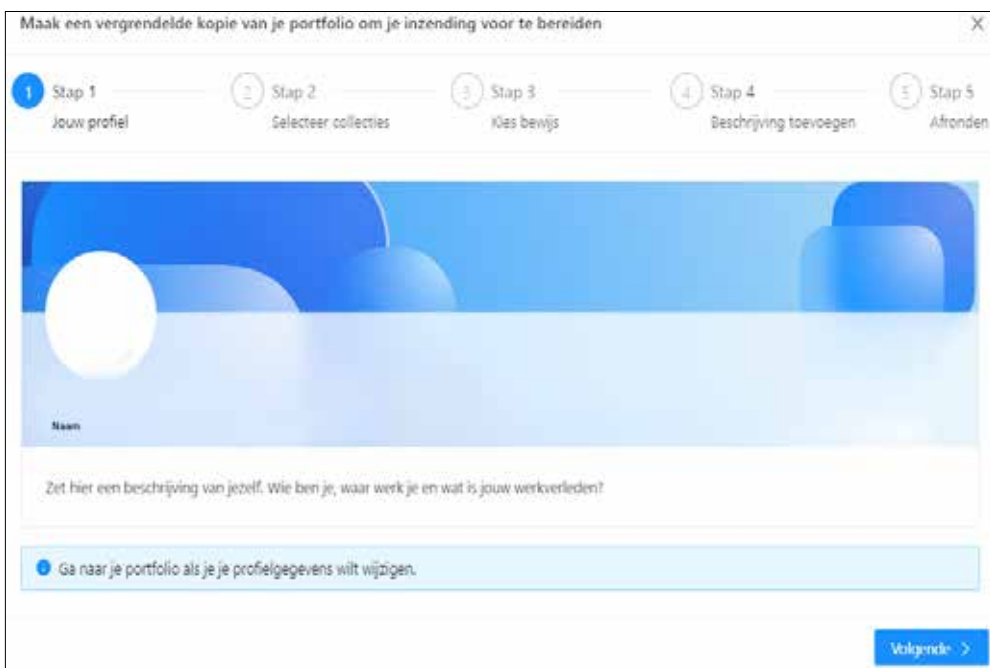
Maak een vergrendelde kopie van je portfolio om je inzending voor te bereiden

×

1 Stap 1
Jouw profiel

2 Stap 2
Selecteer collecties

3 Stap 3
Kies bewijs

4 Stap 4
Beschrijving toevoegen

5 Stap 5
Afronden

Naam

Zet hier een beschrijving van jezelf. Wie ben je, waar werk je en wat is jouw werkverleden?

Ga naar je portfolio als je je profielgegevens wilt wijzigen.

Volgende >